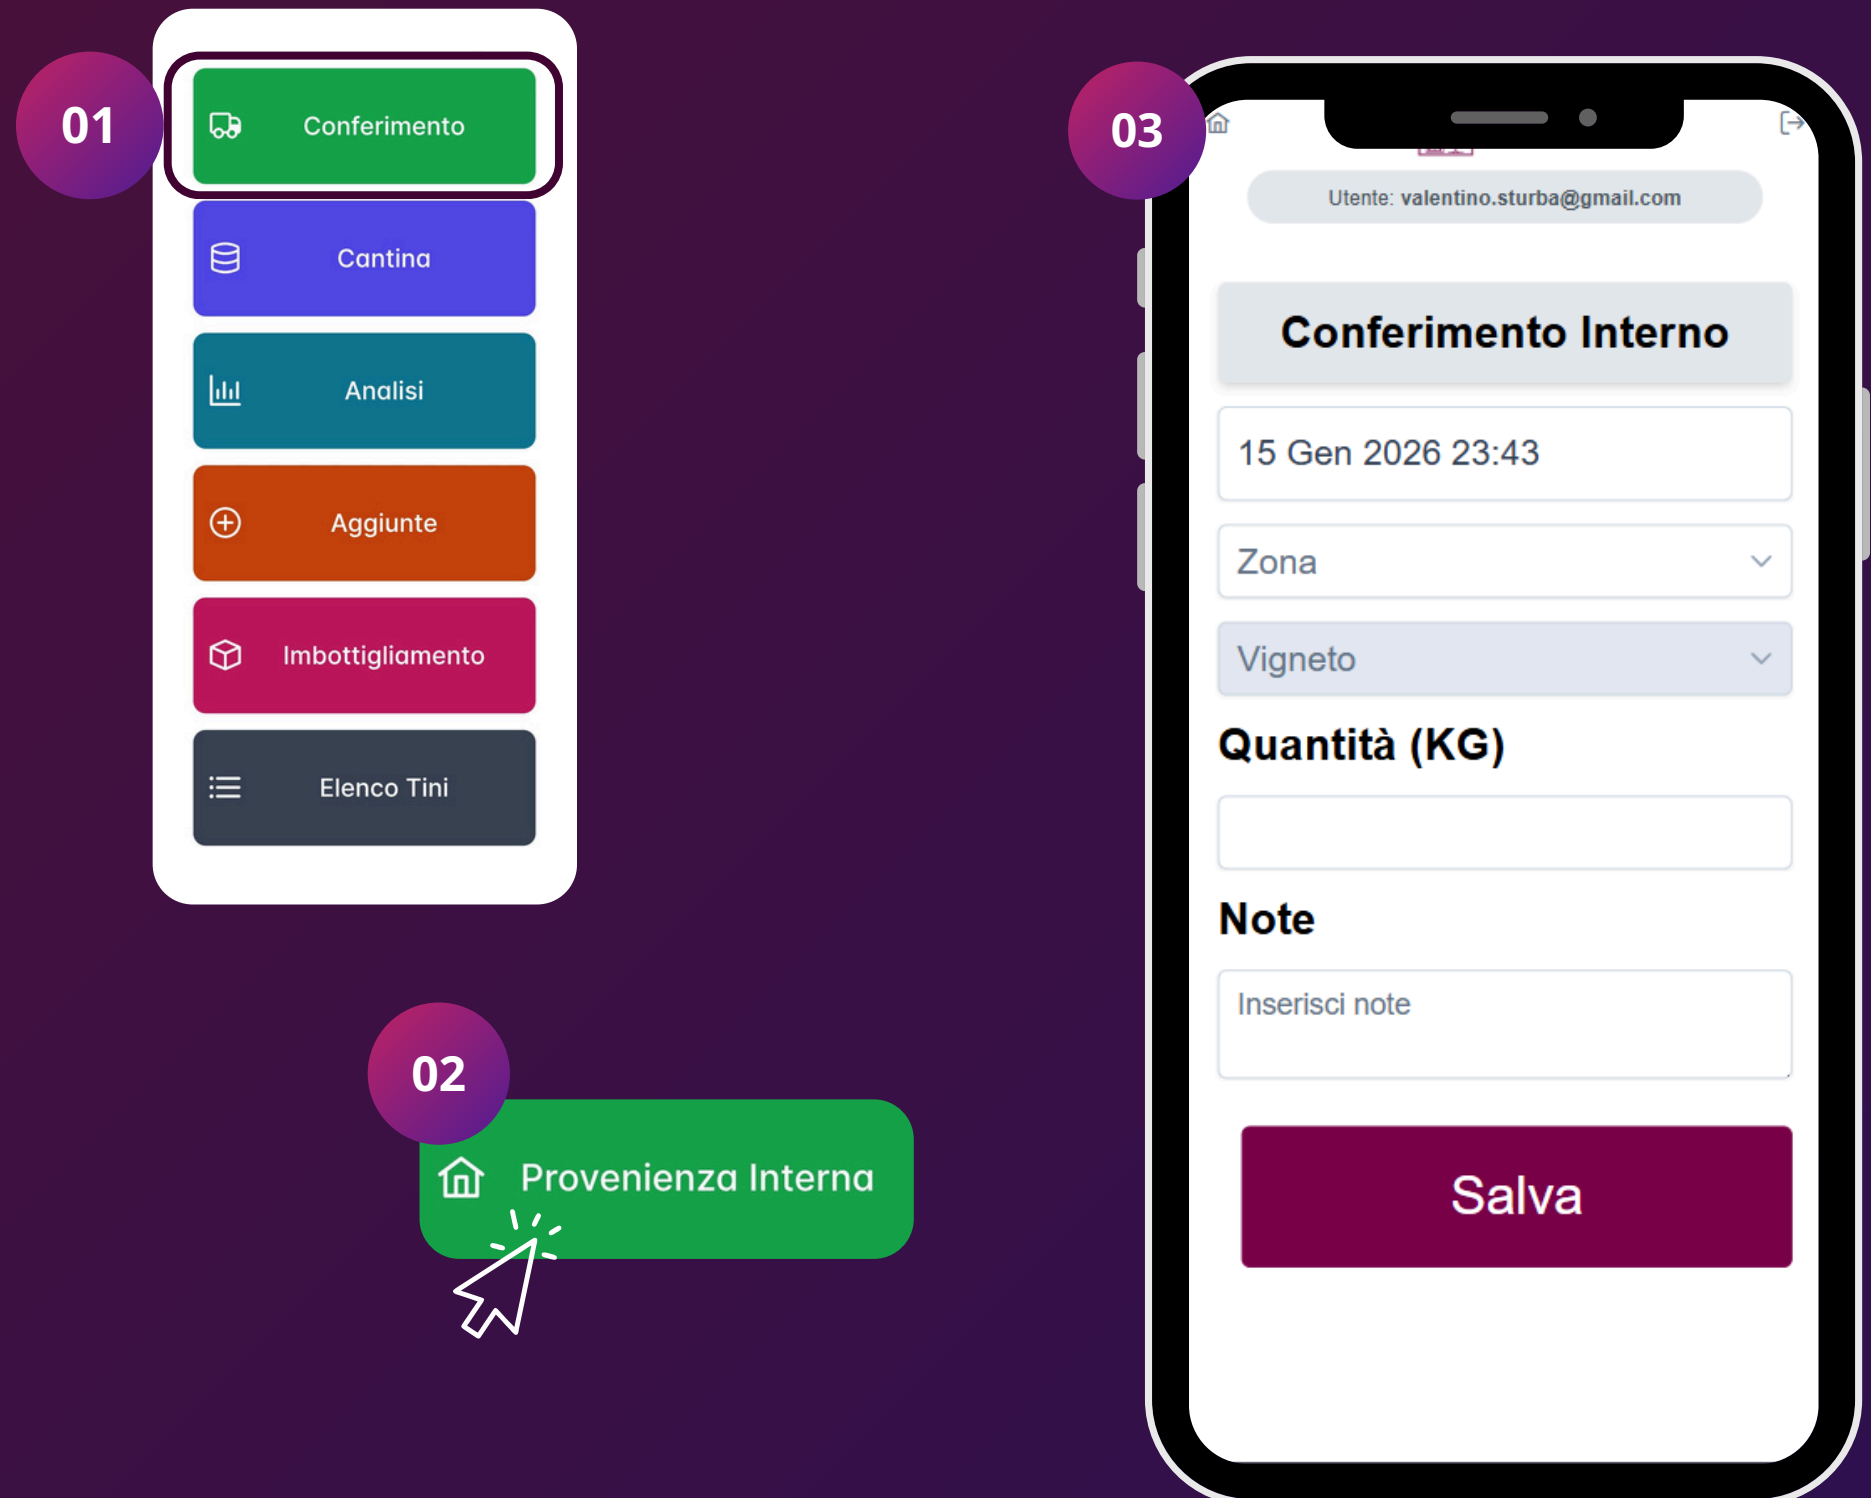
01

Conferimento

Cantina

Analisi

Aggiunte

Imbottigliamento

Elenco Tini

02

Provenienza Interna

03

Utente: valentino.sturba@gmail.com

Conferimento Interno

15 Gen 2026 23:43

Zona

Vigneto

Quantità (KG)

Note

Inserisci note

Salva